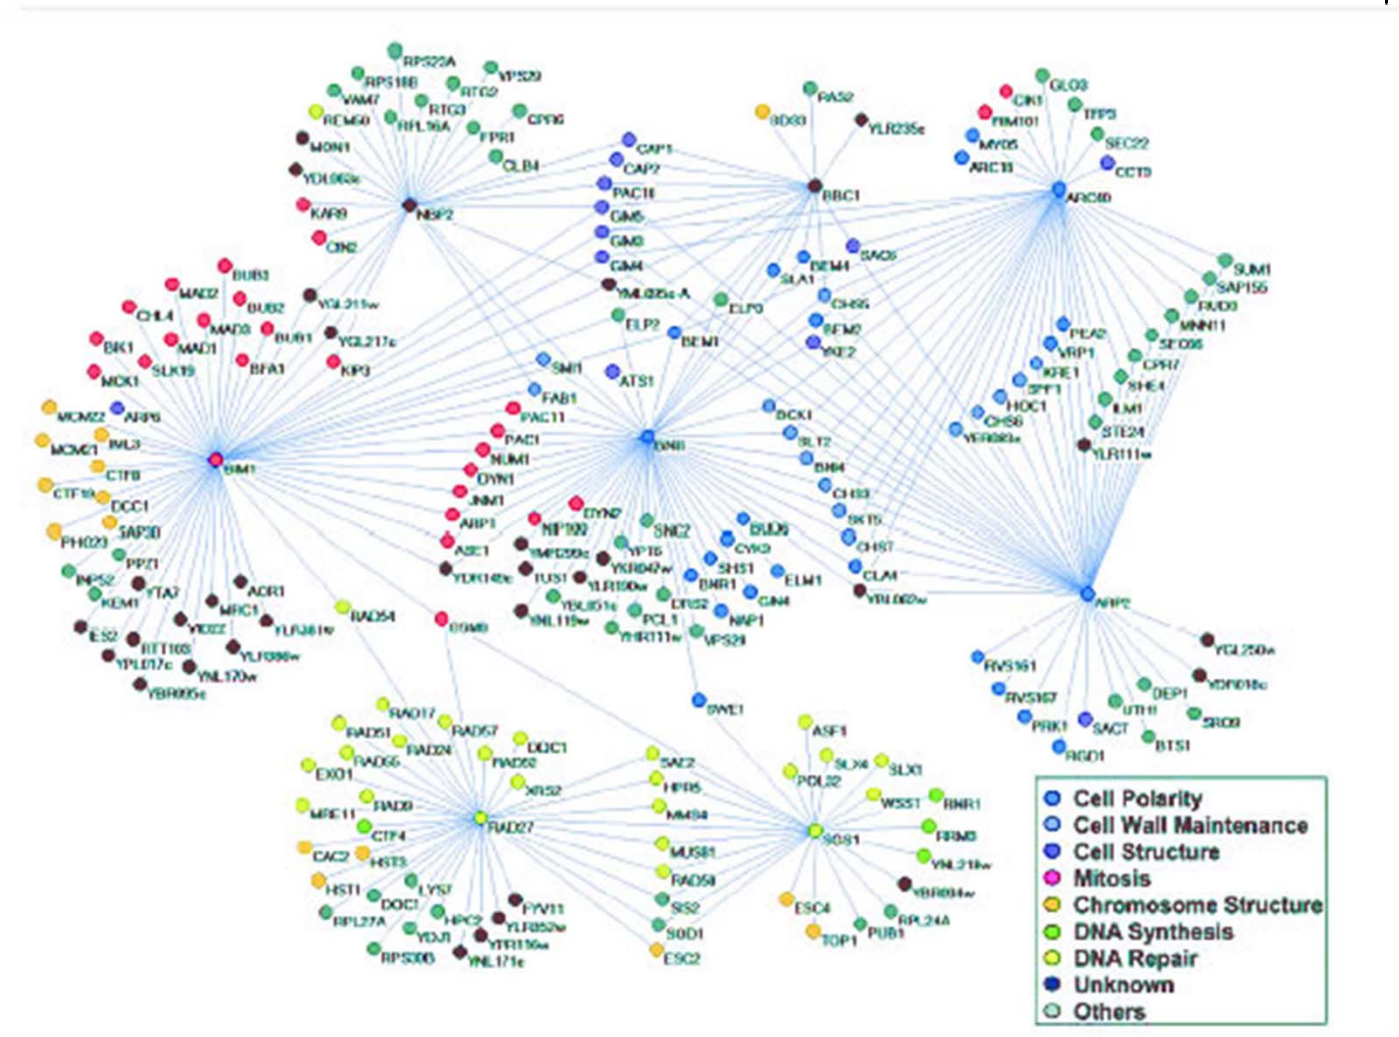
RPS22A
RPS18B
VAM7
REM50
MON1
YDL063c
KAR9
CIN2
RTG2
RTG3
RPL16A
FPR1
CLB4
YPS29
CPR6
NBP2
CAP1
CAP2
PAC10
GIM5
GIM3
GIM4
YML095c-A
ELP2
ATS1
PAM1
SAC6
BEM4
SLA1
CHS5
BEM2
YKE2
BBC1
RAS2
SDS3
YLR235c
ELP3
BEM1
CIK1
RIM101
MYO5
ARC18
GLO3
TPP3
SEC22
CCT3
ARC40
BUB3
MAD2
CHL4
BIK1
MCK1
MAD3
MAD1
SLK19
BUB2
BUB1
BFA1
YGL211w
YGL217c
KIP3
MCM22
MCM21
CTF19
ARP6
IML3
CTF8
DCC1
SAP30
PHO23
PPZ1
INP52
KEM1
YTA7
ADR1
MRC1
ES2
RTT109
YPL017c
YBR095c
YIL032
YNL170w
YLR386w
YLR381w
BIM1
RAD54
SMI1
FAB1
PAC11
PAC1
NUM1
DYN1
JNM1
ARP1
ASE1
YDR149c
DYN2
NIP100
YMR299c
TUS1
YNL119w
YKR047w
YLR190w
YBL051c
SNC2
YPT6
CYK3
SHS1
BNR1
BUD6
ELM1
GIN4
NAP1
DRS2
PCL1
YHR111w
VPS29
BNI1
BCK1
SLT2
BNI4
CHS3
SKT5
CHS7
CLA4
YBL062w
SUM1
SAP155
RVD3
MNN11
SEC66
CPR7
SHE4
ILM1
STE24
YLR111w
PEA2
VRP1
KRE1
SPF1
HOC1
CHS6
YER083c
ARP2
YGL250w
YDR018c
DEP1
UTH1
SRO9
BTS1
SACT
RGD1
PRK1
RVS167
RVS161
DSM9
SWE1
RAD17
RAD51
RAD55
EXO1
MRE11
RAD9
CTF4
CAC2
HST3
HST1
DOC1
LYS7
RPL27A
YDJ1
RPS30B
RAD57
RAD24
RAD52
DDC1
XRS2
RAD27
HPC2
YNL171c
YPR116w
FYV11
YLR352w
SAE2
HPR5
MMS4
MUS81
RAD59
SIS2
SOD1
ESC2
ASF1
SLX4
SLX1
POL32
WSS1
RNR1
FRM8
YNL218w
YBR094w
RPL24A
PUB1
TOP1
ESC4
SGS1
Cell Polarity
Cell Wall Maintenance
Cell Structure
Mitosis
Chromosome Structure
DNA Synthesis
DNA Repair
Unknown
Others